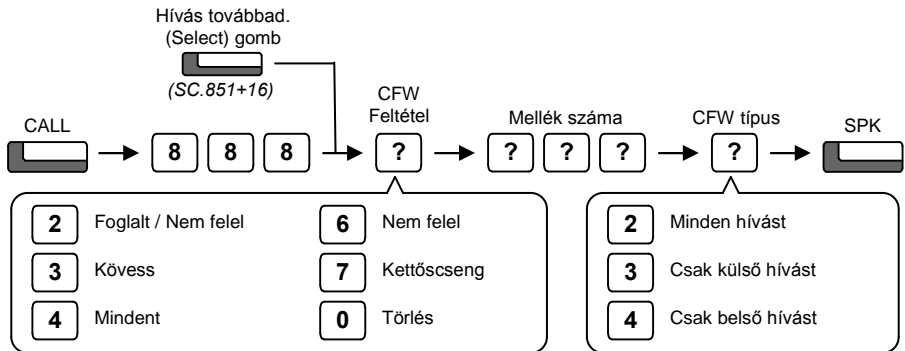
Hívás továbbad.
(Select) gomb

(SC.851+16)

CALL

8 8 8

CFW
Feltétel

?

Mellék száma

? ? ?

CFW típus

?

SPK

| | | | |
|---|---|---|---|
| 2 | Foglalt / Nem felel | 6 | Nem felel |
| 3 | Kövess | 7 | Kettőscseng |
| 4 | Mindent | 0 | Törlés |

| | |
|---|---|
| 2 | Minden hívást |
| 3 | Csak külső hívást |
| 4 | Csak belső hívást |